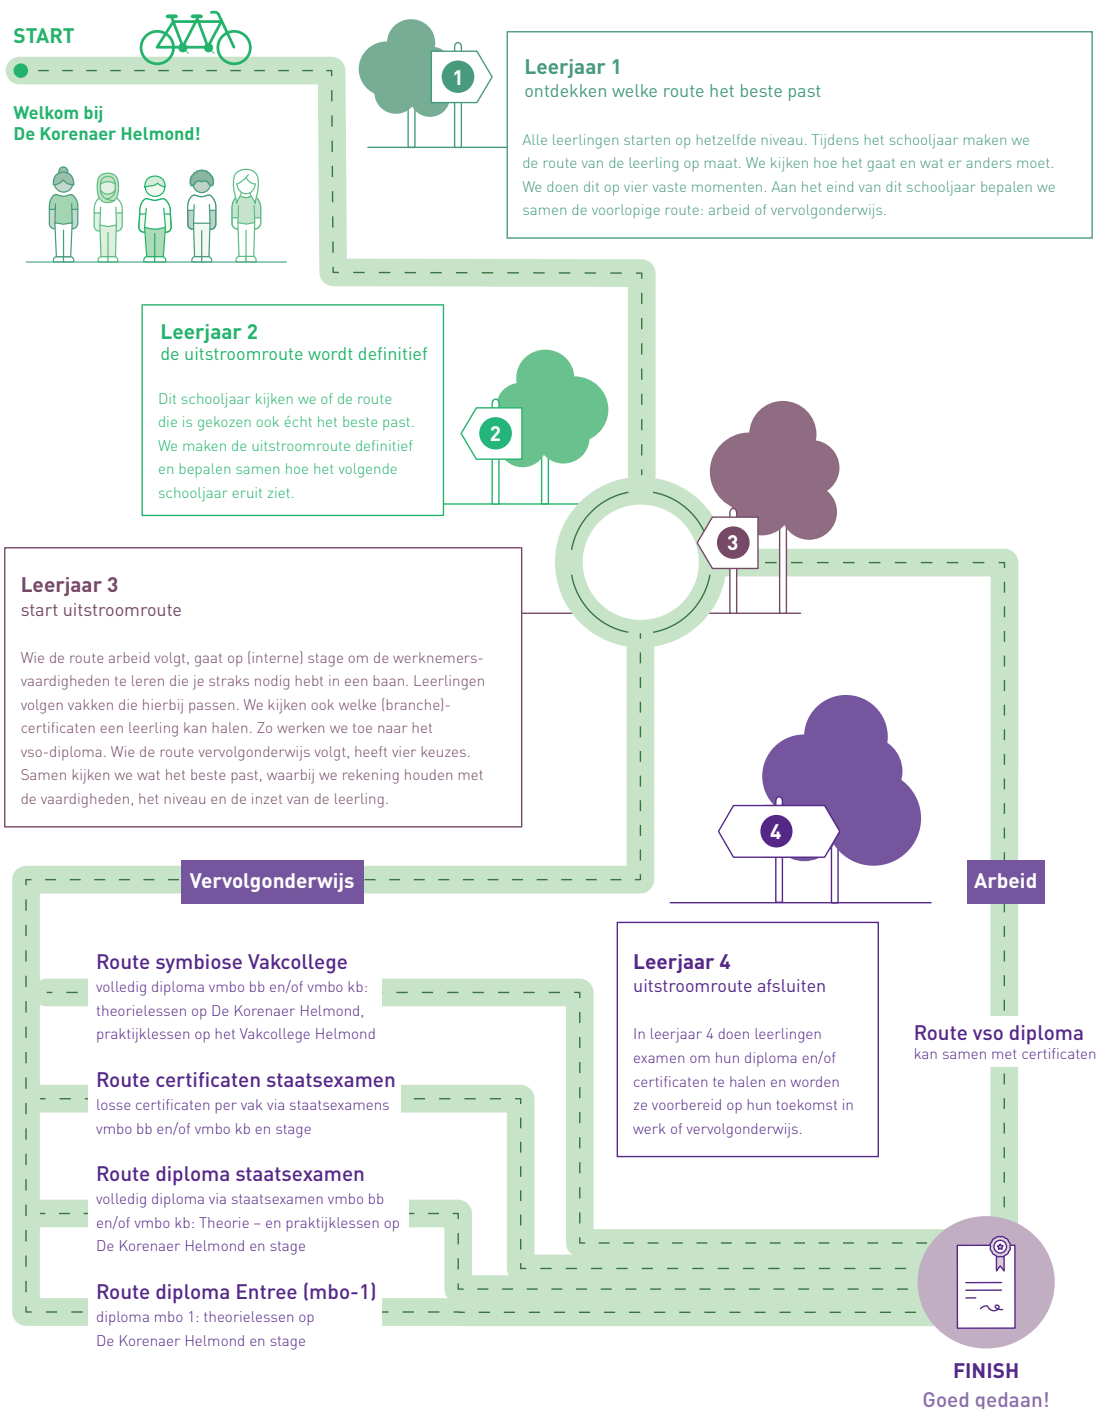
START

Welkom bij
De Korenaer Helmond!

1

Leerjaar 1
ontdekken welke route het beste past

Alle leerlingen starten op hetzelfde niveau. Tijdens het schooljaar maken we de route van de leerling op maat. We kijken hoe het gaat en wat er anders moet. We doen dit op vier vaste momenten. Aan het eind van dit schooljaar bepalen we samen de voorlopige route: arbeid of vervolgonderwijs.

Leerjaar 2
de uitstroomroute wordt definitief

Dit schooljaar kijken we of de route die is gekozen ook écht het beste past. We maken de uitstroomroute definitief en bepalen samen hoe het volgende schooljaar eruit ziet.

2

3

Leerjaar 3
start uitstroomroute

Wie de route arbeid volgt, gaat op (interne) stage om de werknemersvaardigheden te leren die je straks nodig hebt in een baan. Leerlingen volgen vakken die hierbij passen. We kijken ook welke (branche)-certificaten een leerling kan halen. Zo werken we toe naar het vso-diploma. Wie de route vervolgonderwijs volgt, heeft vier keuzes. Samen kijken we wat het beste past, waarbij we rekening houden met de vaardigheden, het niveau en de inzet van de leerling.

4

Vervolgonderwijs

Arbeid

Route symbiose Vakcollege
volledig diploma vmbo bb en/of vmbo kb: theorielessen op De Korenaer Helmond, praktijklessen op het Vakcollege Helmond

Leerjaar 4
uitstroomroute afsluiten

In leerjaar 4 doen leerlingen examen om hun diploma en/of certificaten te halen en worden ze voorbereid op hun toekomst in werk of vervolgonderwijs.

Route vso diploma
kan samen met certificaten

Route certificaten staatsexamen
losse certificaten per vak via staatsexamens vmbo bb en/of vmbo kb en stage

Route diploma staatsexamen
volledig diploma via staatsexamen vmbo bb en/of vmbo kb: Theorie – en praktijklessen op De Korenaer Helmond en stage

Route diploma Entree (mbo-1)
diploma mbo 1: theorielessen op De Korenaer Helmond en stage

FINISH
Goed gedaan!